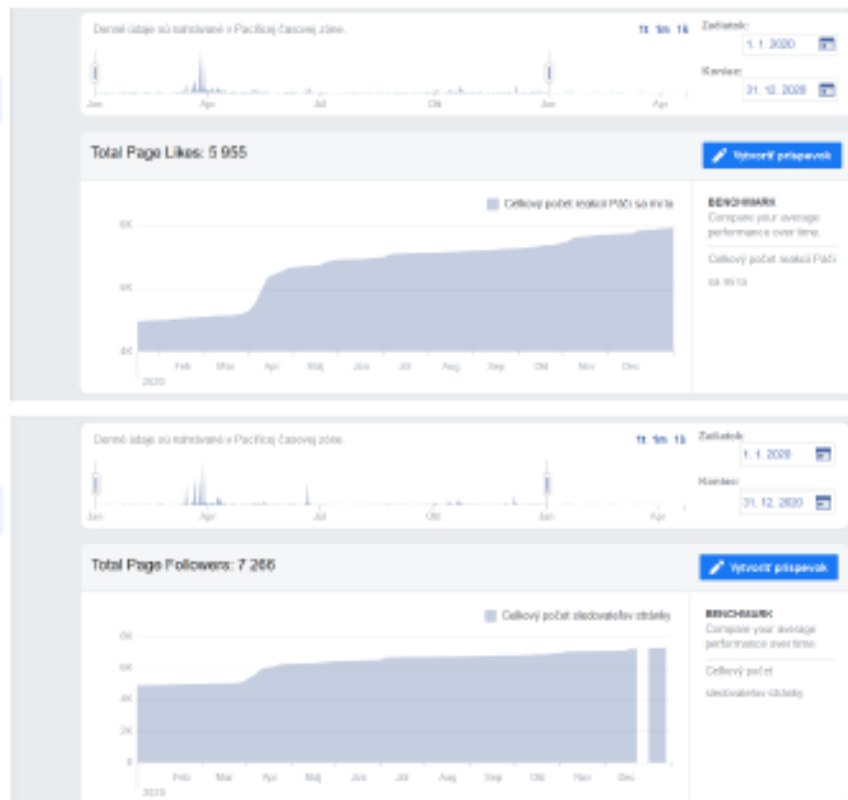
Denné údaje sú nahrávané v Pacifickej časovej zóne.

1t 1m 1k

Začiatok:

1. 1. 2020

Koniec:

31. 12. 2020

Jan Apr Júl Okt Jan Apr

Total Page Likes: 5 955

Vytvoriť príspevok

Celkový počet reakcií Páči sa mi to

6K

5K

4K

Feb Mar Apr Máj Jún Júl Aug Sep Okt Nov Dec

2020

BENCHMARK

Compare your average performance over time.

Celkový počet reakcií Páči sa mi to

Denné údaje sú nahrávané v Pacifickej časovej zóne.

1t 1m 1k

Začiatok:

1. 1. 2020

Koniec:

31. 12. 2020

Jan Apr Júl Okt Jan Apr

Total Page Followers: 7 266

Vytvoriť príspevok

Celkový počet sledovateľov stránky

8K

6K

4K

2K

0

Feb Mar Apr Máj Jún Júl Aug Sep Okt Nov Dec

2020

BENCHMARK

Compare your average performance over time.

Celkový počet sledovateľov stránky